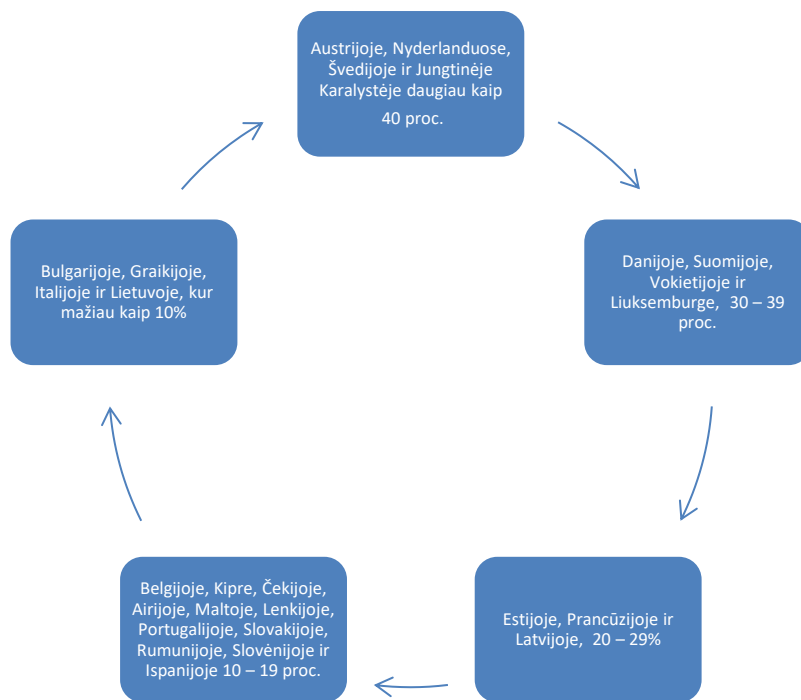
Austrijoje, Nyderlanduose, Švedijoje ir Jungtinėje Karalystėje daugiau kaip 40 proc.

Danijoje, Suomijoje, Vokietijoje ir Liuksemburge, 30 – 39 proc.

Estijoje, Prancūzijoje ir Latvijoje, 20 – 29%

Belgijoje, Kipre, Čekijoje, Airijoje, Maltoje, Lenkijoje, Portugalijoje, Slovakijoje, Rumunijoje, Slovėnijoje ir Ispanijoje 10 – 19 proc.

Bulgarijoje, Graikijoje, Italijoje ir Lietuvoje, kur mažiau kaip 10%